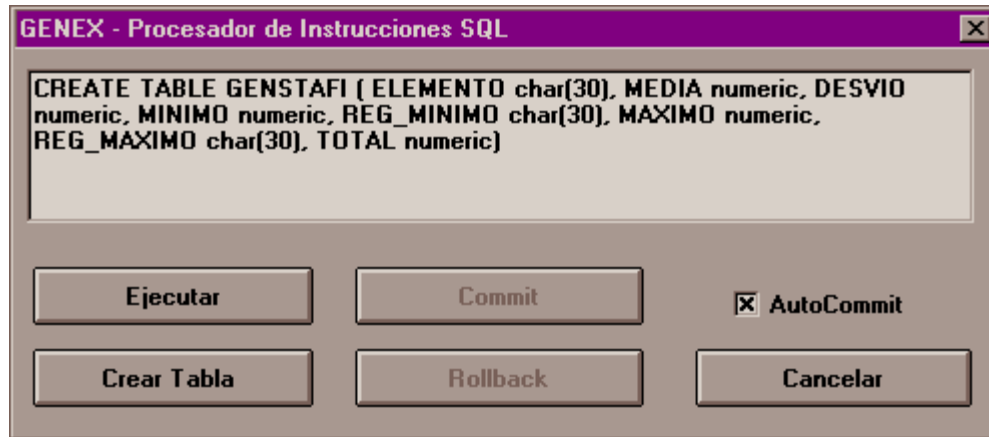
GENEX - Procesador de Instrucciones SQL

CREATE TABLE GENSTAFI ( ELEMENTO char(30), MEDIA numeric, DESVIO numeric, MINIMO numeric, REG_MINIMO char(30), MAXIMO numeric, REG_MAXIMO char(30), TOTAL numeric)

Ejecutar

Commit

AutoCommit

Crear Tabla

Rollback

Cancelar